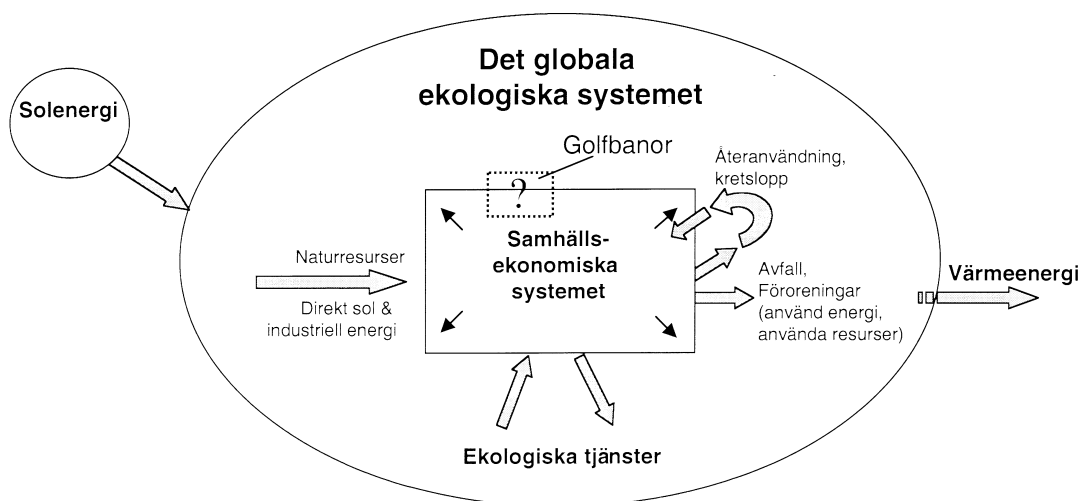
Det globala ekologiska systemet

Solenergi

Golfbanor

?

Återanvändning, kretslopp

Naturresurser

Direkt sol & industriell energi

Samhälls-ekonomiska systemet

Avfall, Föroreningar (använd energi, använda resurser)

Värmeenergi

Ekologiska tjänster